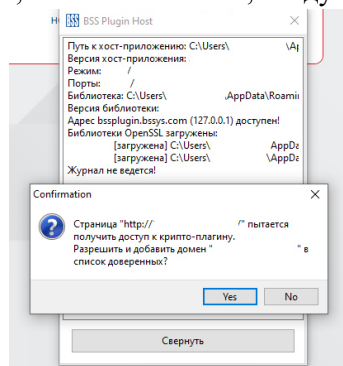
BSS Plugin Host

Путь к хост-приложению: C:\Users\ \A
Версия хост-приложения:
Режим: /
Порты: /
Библиотека: C:\Users\ .AppData\Roami
Версия библиотеки:
Адрес bssplugin.bssys.com (127.0.0.1) доступен!
Библиотеки OpenSSL загружены:
[загружена] C:\Users\ AppD
[загружена] C:\Users\ \AppD
Журнал не ведется!

Confirmation

Страница "http:// /" пытается получить доступ к крипто-плагину. Разрешить и добавить домен " " в список доверенных?

Yes
No

Свернуть